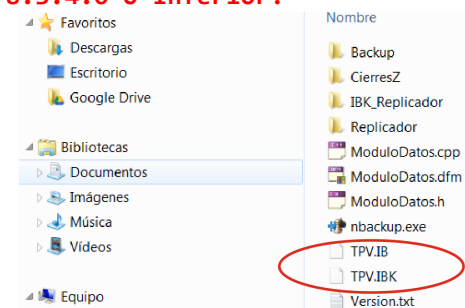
8.5.4.0 o inferior:

Favoritos
Descargas
Escritorio
Google Drive

Bibliotecas
Documentos
Imágenes
Música
Vídeos

Equipo

Nombre
Backup
CierresZ
IBK_Replicador
Replicador
ModuloDatos.cpp
ModuloDatos.dfm
ModuloDatos.h
nbackup.exe
TPV.IB
TPV.IBK
Version.txt